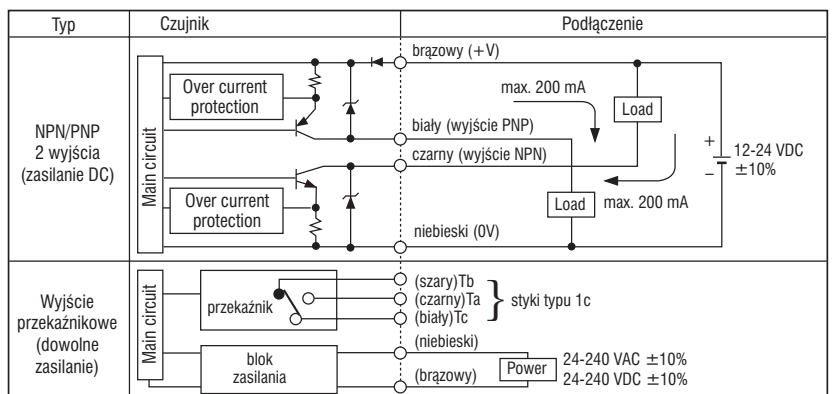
| Typ | Czujnik | Podłączenie |
|---|---|---|
| NPN/PNP 2 wyjścia (zasilanie DC) | Main circuit; Over current protection; Over current protection | brązowy (+V); max. 200 mA; Load; biały (wyjście PNP); czarny (wyjście NPN); + 12-24 VDC ±10% −; Load; max. 200 mA; niebieski (0V) |
| Wyjście przekaźnikowe (dowolne zasilanie) | Main circuit; przekaźnik; blok zasilania | (szary)Tb; (czarny)Ta; (biały)Tc; styki typu 1c; (niebieski); (brązowy); Power; 24-240 VAC ±10%; 24-240 VDC ±10% |